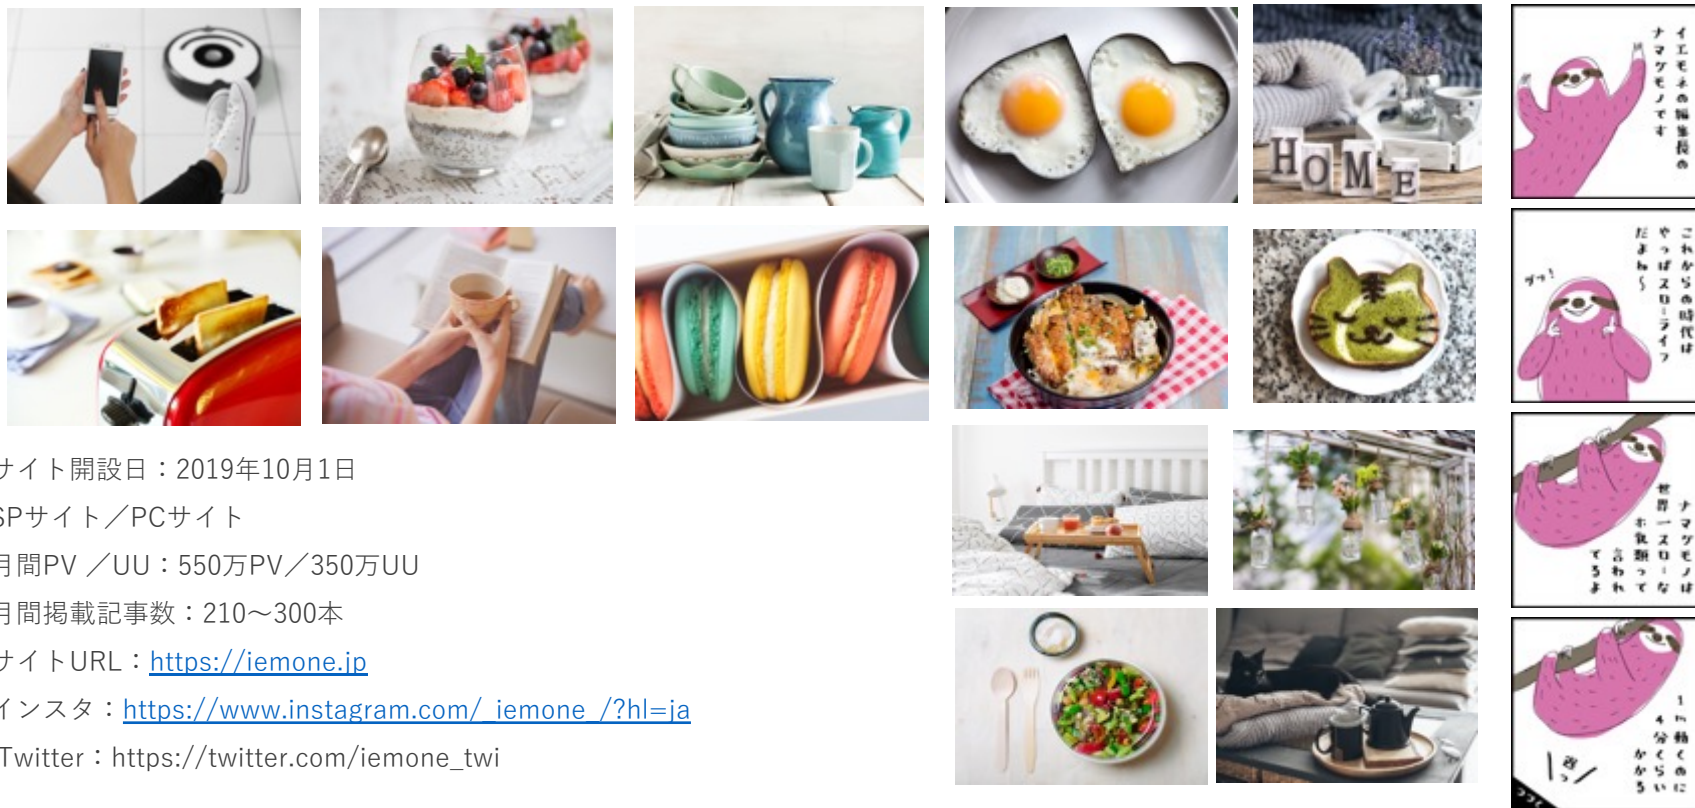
HOME

イエモネの編集長のナマケモノです

これからの時代はやっぱスローライフだよねぇ〜

ヅッ!

ナマケモノは世界一スローな動物って言われてるよ

1m動くのに4分くらいかかる

ぶっ

ナイト開設日：2019年10月1日
SPサイト／PCサイト
月間PV ／UU：550万PV／350万UU
月間掲載記事数：210〜300本
ナイトURL：https://iemone.jp
インスタ：https://www.instagram.com/_iemone_/?hl=ja
Twitter：https://twitter.com/iemone_twi